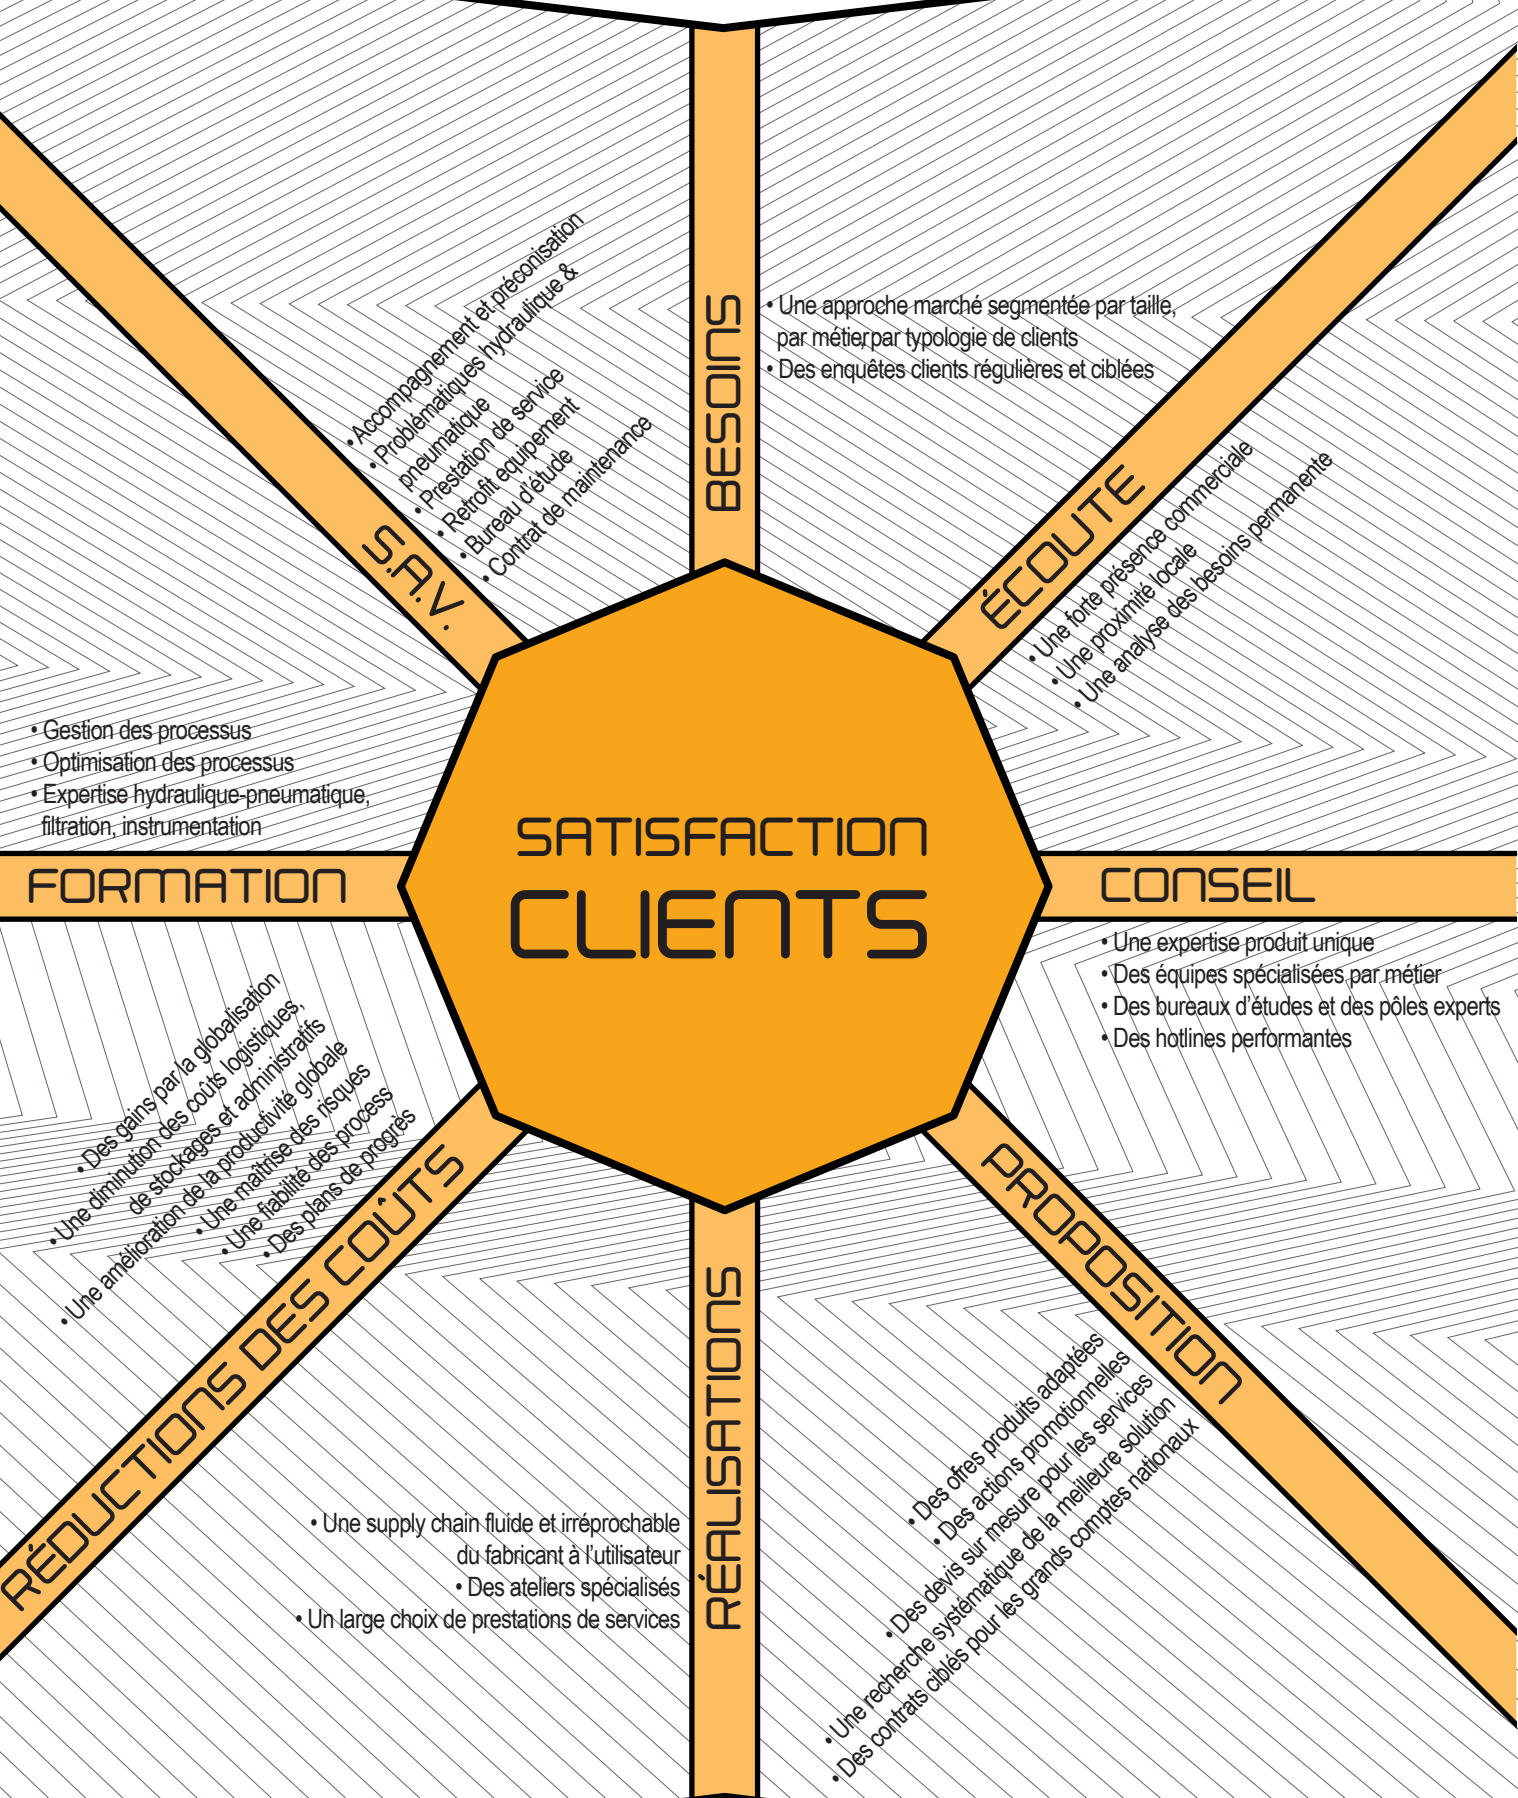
BESOINS

• Une approche marché segmentée par taille, par métier par typologie de clients
• Des enquêtes clients régulières et ciblées

ÉCOUTE

• Une forte présence commerciale
• Une proximité locale
• Une analyse des besoins permanente

CONSEIL

• Une expertise produit unique
• Des équipes spécialisées par métier
• Des bureaux d'études et des pôles experts
• Des hotlines performantes

PROPOSITION

• Des offres produits adaptées
• Des actions promotionnelles
• Des devis sur mesure pour les services
• Une recherche systématique de la meilleure solution
• Des contrats ciblés pour les grands comptes nationaux

RÉALISATIONS

• Une supply chain fluide et irréprochable du fabricant à l'utilisateur
• Des ateliers spécialisés
• Un large choix de prestations de services

RÉDUCTIONS DES COÛTS

• Des gains par la globalisation
• Une diminution des coûts logistiques, de stockages et administratifs
• Une amélioration de la productivité globale
• Une maîtrise des risques
• Une fiabilité des process
• Des plans de progrès

FORMATION

• Gestion des processus
• Optimisation des processus
• Expertise hydraulique-pneumatique, filtration, instrumentation

S.A.V.

• Accompagnement et préconisation
• Problématiques hydraulique & pneumatique
• Prestation de service
• Retrofit équipement
• Bureau d'étude
• Contrat de maintenance

SATISFACTION
CLIENTS